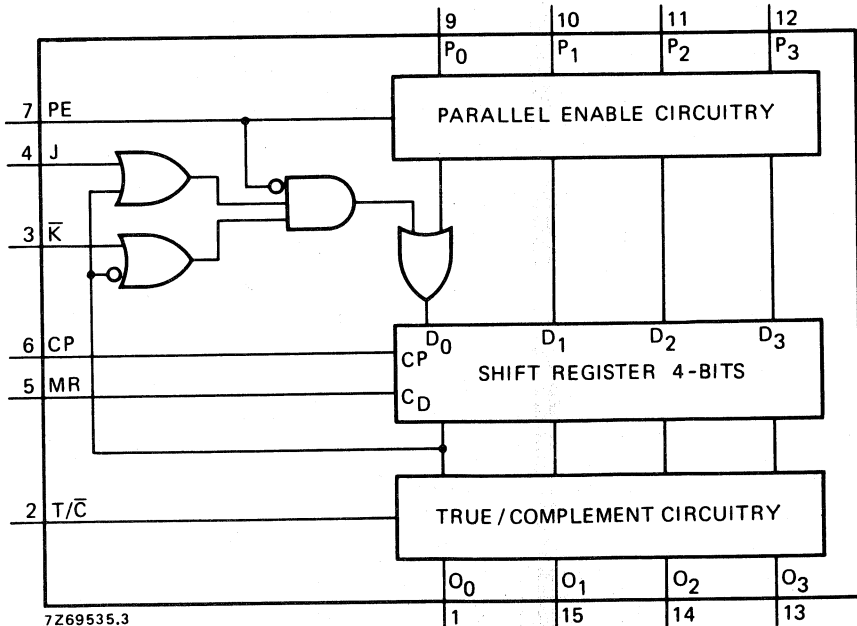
9
$P_0$
10
$P_1$
11
$P_2$
12
$P_3$

7 PE
4 J
3 $\overline{K}$

PARALLEL ENABLE CIRCUITRY

6 CP
5 MR

$D_0$ $D_1$ $D_2$ $D_3$
CP
SHIFT REGISTER 4-BITS
$C_D$

2 T/$\overline{C}$

TRUE / COMPLEMENT CIRCUITRY

$O_0$ $O_1$ $O_2$ $O_3$
1 15 14 13

7Z69535.3